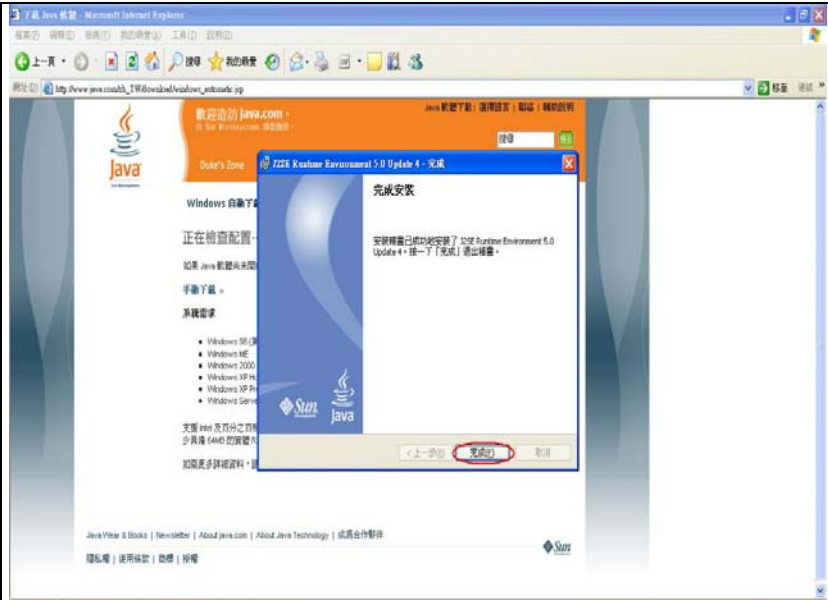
下載 Java 軟體 - Microsoft Internet Explorer

檔案(F) 編輯(E) 檢視(V) 我的最愛(A) 工具(T) 說明(H)

上一頁 · 搜尋 我的最愛

網址(D) http://www.java.com/zh_TW/download/windows_xpi.jsp

移至 連結

歡迎造訪 Java.com。

Java 軟體下載 | 選擇語言 | 聯絡 | 輔助說明

搜尋

Duke's Zone

Windows 自動下載

正在檢查配置

如果 Java 軟體尚未開

手動下載 »

系統需求

• Windows 98
• Windows ME
• Windows 2000
• Windows XP Ho
• Windows XP Pr
• Windows Serve

支援 Intel 及百分之百相容少具備 64MB 的實體

如需更多詳細資料

J2SE Runtime Environment 5.0 Update 4 - 完成

完成安裝

安裝精靈已成功地安裝了 J2SE Runtime Environment 5.0 Update 4。按一下「完成」退出精靈。

Sun

Java

< 上一步(B)

完成(F)

取消

Java Wear & Books | Newsletter | About java.com | About Java Technology | 成爲合作夥伴

隱私權 | 使用條款 | 商標 | 授權

Sun